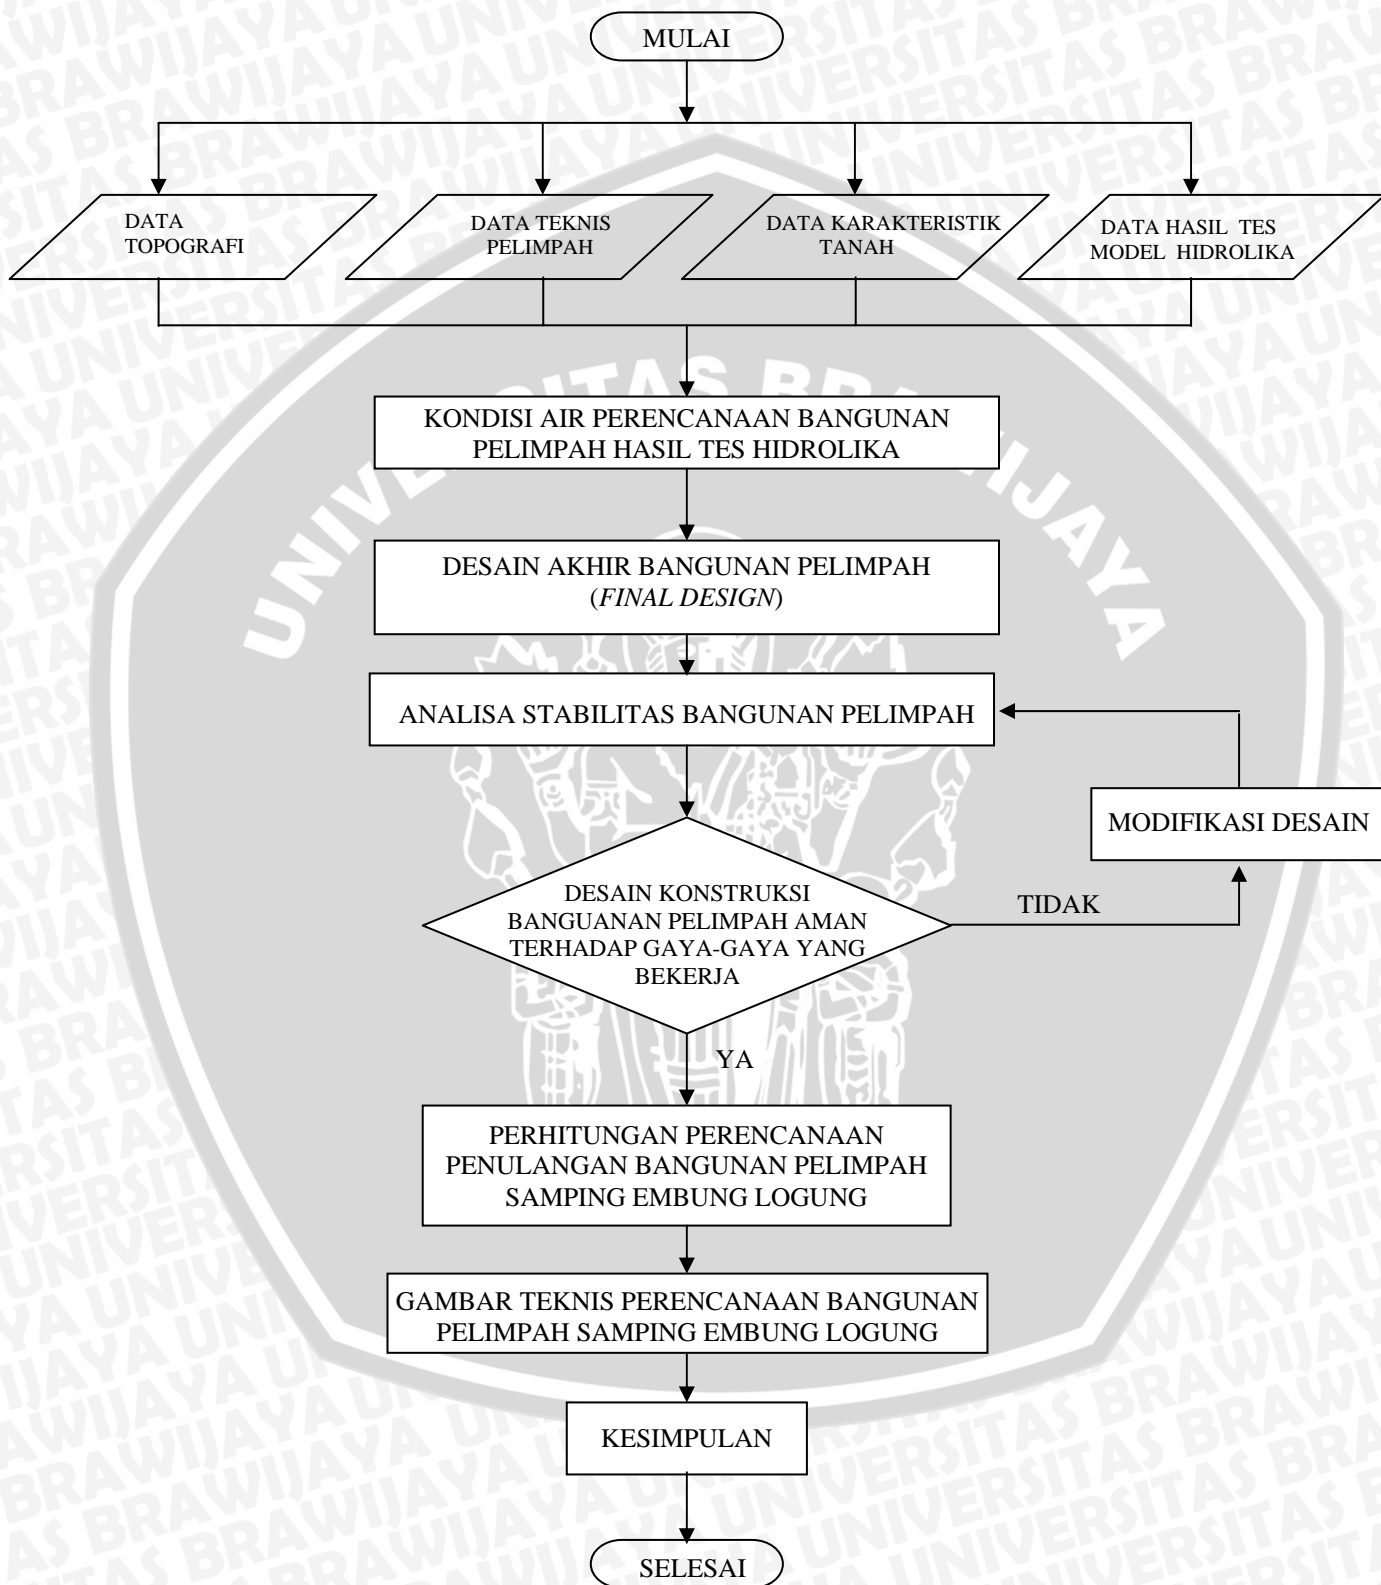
MULAI

DATA TOPOGRAFI

DATA TEKNIS PELIMPAH

DATA KARAKTERISTIK TANAH

DATA HASIL TES MODEL HIDROLIKA

KONDISI AIR PERENCANAAN BANGUNAN PELIMPAH HASIL TES HIDROLIKA

DESAIN AKHIR BANGUNAN PELIMPAH (*FINAL DESIGN*)

ANALISA STABILITAS BANGUNAN PELIMPAH

MODIFIKASI DESAIN

DESAIN KONSTRUKSI BANGUANAN PELIMPAH AMAN TERHADAP GAYA-GAYA YANG BEKERJA

TIDAK

YA

PERHITUNGAN PERENCANAAN PENULANGAN BANGUNAN PELIMPAH SAMPING EMBUNG LOGUNG

GAMBAR TEKNIS PERENCANAAN BANGUNAN PELIMPAH SAMPING EMBUNG LOGUNG

KESIMPULAN

SELESAI